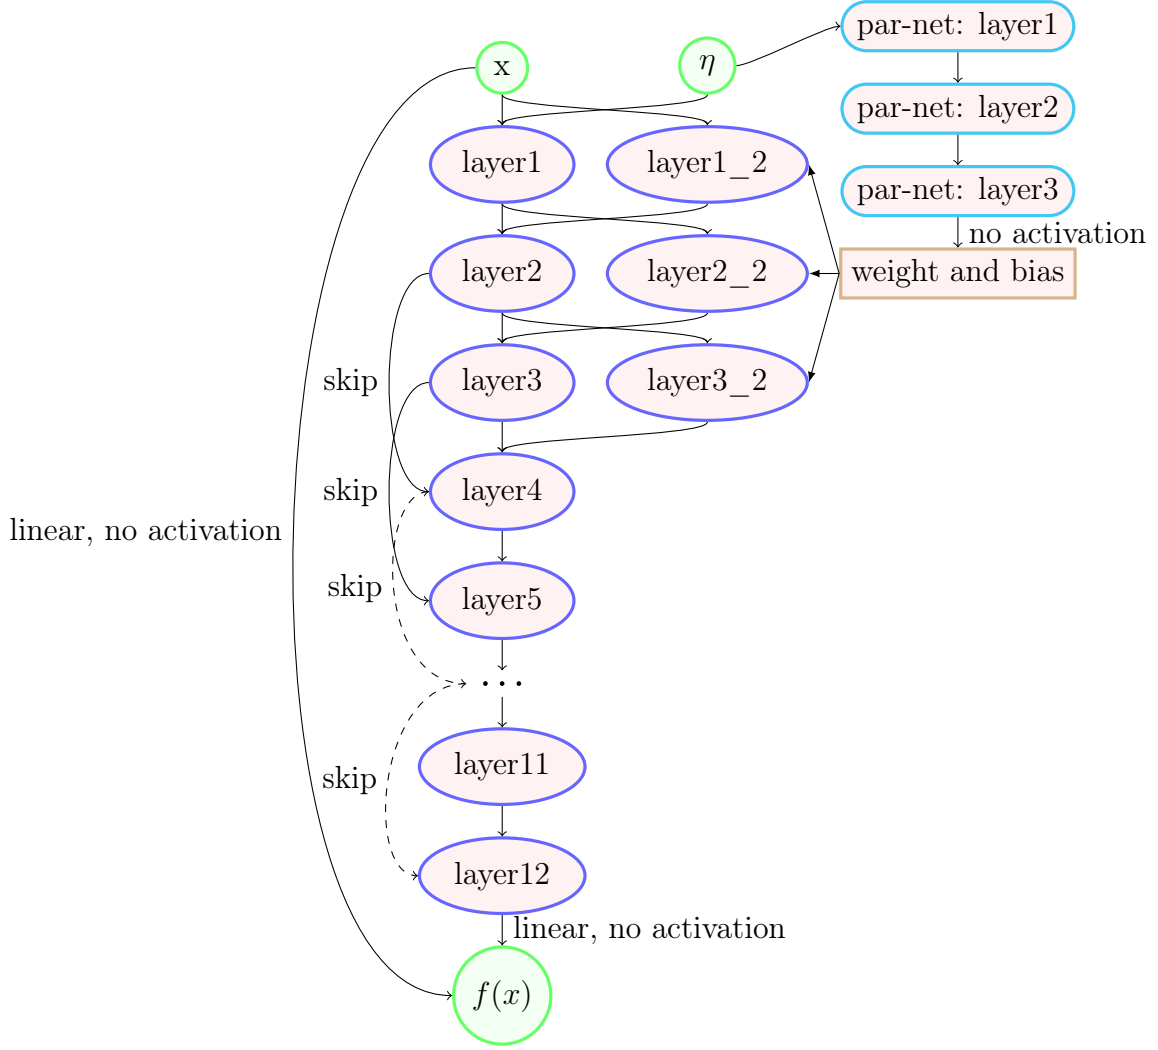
x

$\eta$

par-net: layer1

par-net: layer2

par-net: layer3

no activation

weight and bias

layer1

layer1_2

layer2

layer2_2

layer3

layer3_2

layer4

layer5

...

layer11

layer12

skip

skip

skip

skip

linear, no activation

linear, no activation

$f(x)$